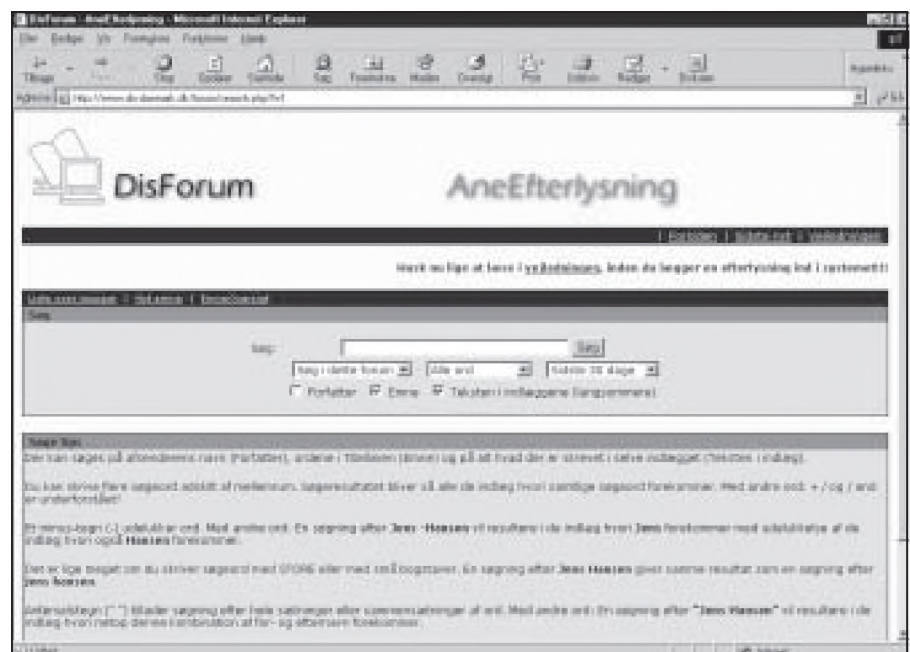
DisForum - AneEfterlysning - Microsoft Internet Explorer

Filer Rediger Vis Foretrukne Funktioner Hjælp

Tilbage Frem Stop Opdater Startside Søg Foretrukne Medier Oversigt Print Udskriv Rediger Diskuter

Adresse http://www.dis-danmark.dk/forum/search.php?f=3

DisForum AneEfterlysning

| Forsiden | Bidrag-tell | Vejledningen

Husk nu lige at læse i vejledningen, inden du lægger en efterlysning ind i systemet!!

Søg

Søg: Søg

Søg i dette forum | Alle ord | Sidste 30 dage

Forfatter Emne Teksten i indlæggene (langsommere)

Søge tips

Der kan søges på afsenderens navn (Forfatter), anden i Titellinien (Emne) og på alt hvad der er skrevet i selve indlægget (Teksten i indlæg).

Du kan skrive flere søgeord adskilt af mellemrum. Søgeresultatet bliver så alle de indlæg hvori samtlige søgeord forekommer. Med andre ord: + / og / and er underforstået!

Et minus-tegn (-) udelukker ord. Med andre ord: En søgning efter Jens -Hansen vil resultere i de indlæg hvori Jens forekommer med udelukkelse af de indlæg hvori også Hansen forekommer.

Det er lige meget om du skriver søgeord med STORE eller med små bogstaver. En søgning efter Jens Hansen giver samme resultat som en søgning efter jens hansen.

Anførselstegn (" ") tillader søgning efter hele sætninger eller sammensætninger af ord. Med andre ord: En søgning efter "Jens Hansen" vil resultere i de indlæg hvori netop denne kombination af for- og efternavn forekommer.

Udført Internet